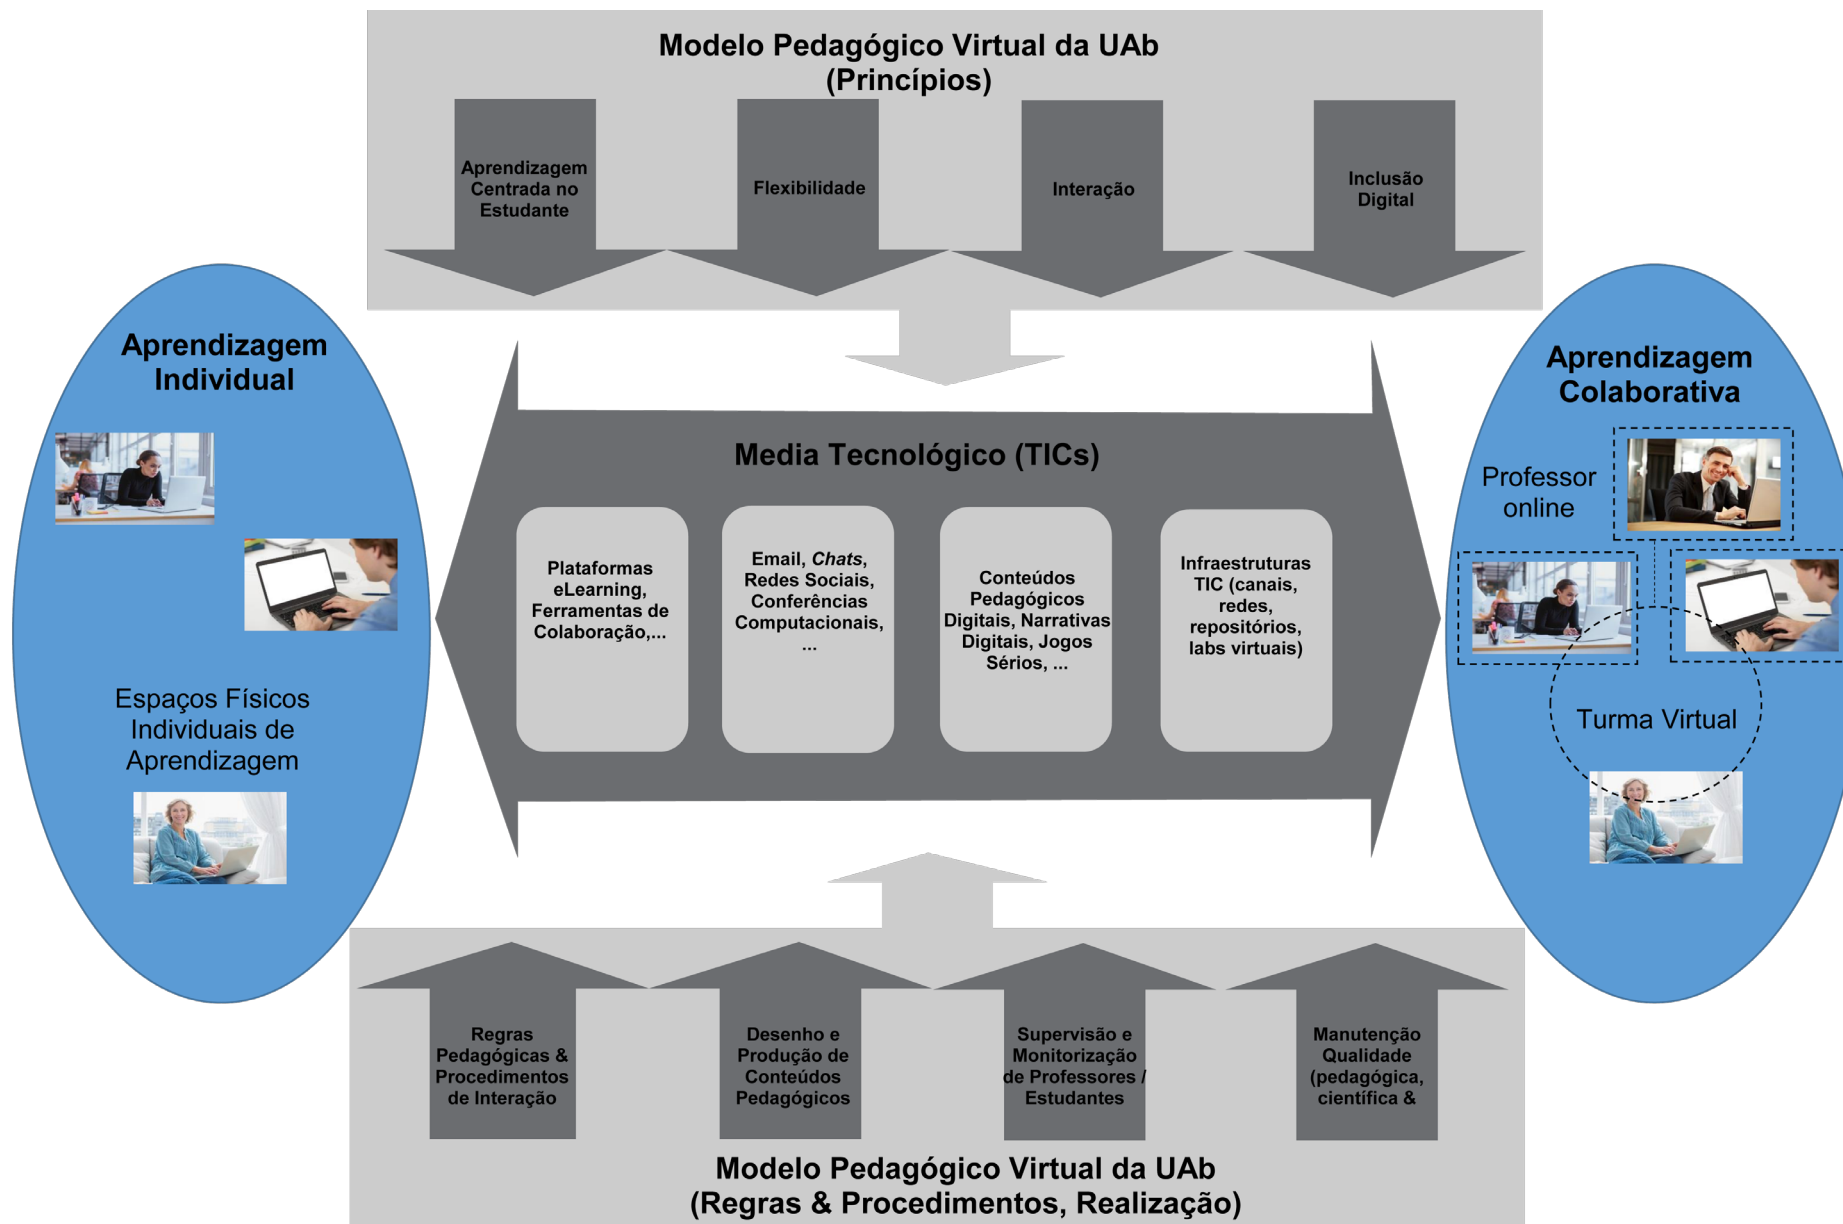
Modelo Pedagógico Virtual da UAb
(Princípios)

Aprendizagem Centrada no Estudante

Flexibilidade

Interação

Inclusão Digital

Aprendizagem Individual

Espaços Físicos Individuais de Aprendizagem

Media Tecnológico (TICs)

Plataformas eLearning, Ferramentas de Colaboração,...

Email, *Chats*, Redes Sociais, Conferências Computacionais, ...

Conteúdos Pedagógicos Digitais, Narrativas Digitais, Jogos Sérios, ...

Infraestruturas TIC (canais, redes, repositórios, labs virtuais)

Aprendizagem Colaborativa

Professor online

Turma Virtual

Regras Pedagógicas & Procedimentos de Interação

Desenho e Produção de Conteúdos Pedagógicos

Supervisão e Monitorização de Professores / Estudantes

Manutenção Qualidade (pedagógica, científica &

Modelo Pedagógico Virtual da UAb
(Regras & Procedimentos, Realização)